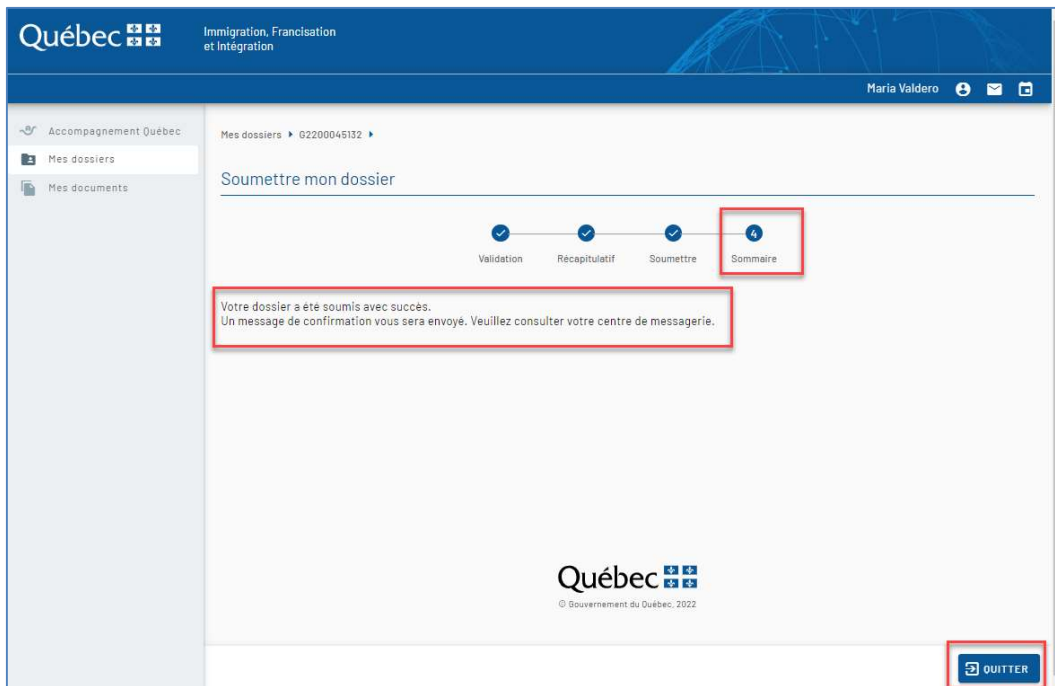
Québec

Immigration, Francisation et Intégration

Maria Valdero

Accompagnement Québec
Mes dossiers
Mes documents

Mes dossiers ▸ G2200045132 ▸

Soumettre mon dossier

Validation
Récapitulatif
Soumettre
4
Sommaire

Votre dossier a été soumis avec succès.
Un message de confirmation vous sera envoyé. Veuillez consulter votre centre de messagerie.

Québec
© Gouvernement du Québec, 2022

QUITTER